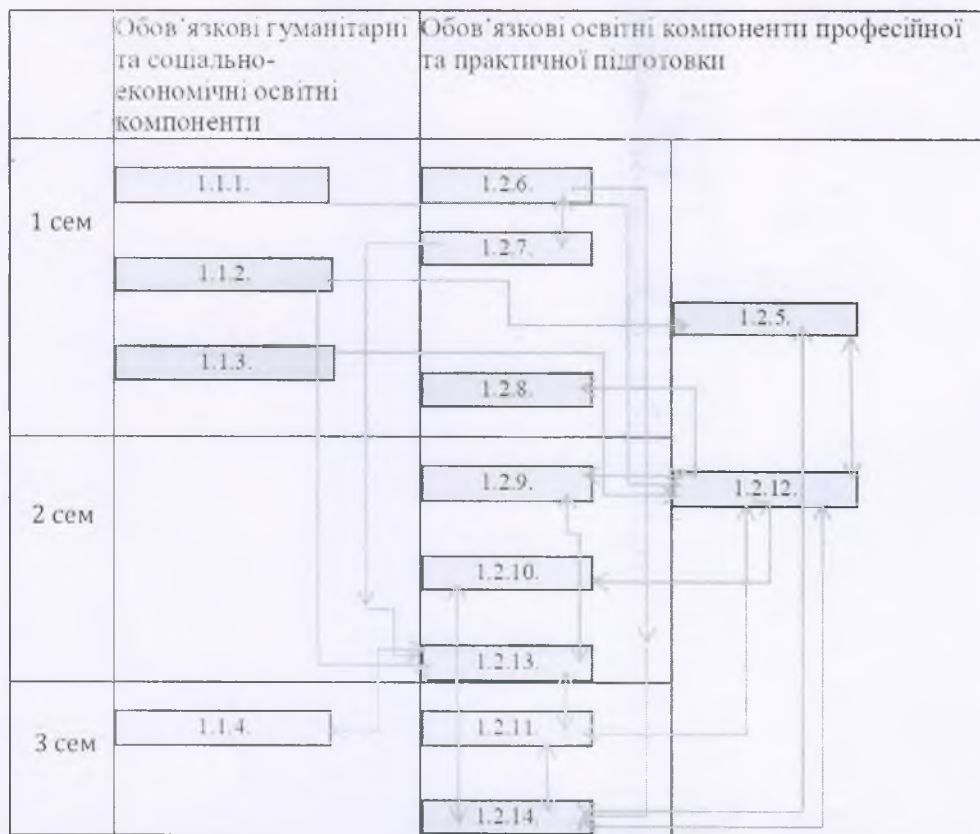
| | Обов'язкові гуманітарні та соціально-економічні освітні компоненти | Обов'язкові освітні компоненти професійної та практичної підготовки |
|---|---|---|
| 1 сем | 1.1.1. 1.1.2. 1.1.3. | 1.2.6. 1.2.7. 1.2.8. 1.2.5. |
| 2 сем | | 1.2.9. 1.2.10. 1.2.13. 1.2.12. |
| 3 сем | 1.1.4. | 1.2.11. 1.2.14. |